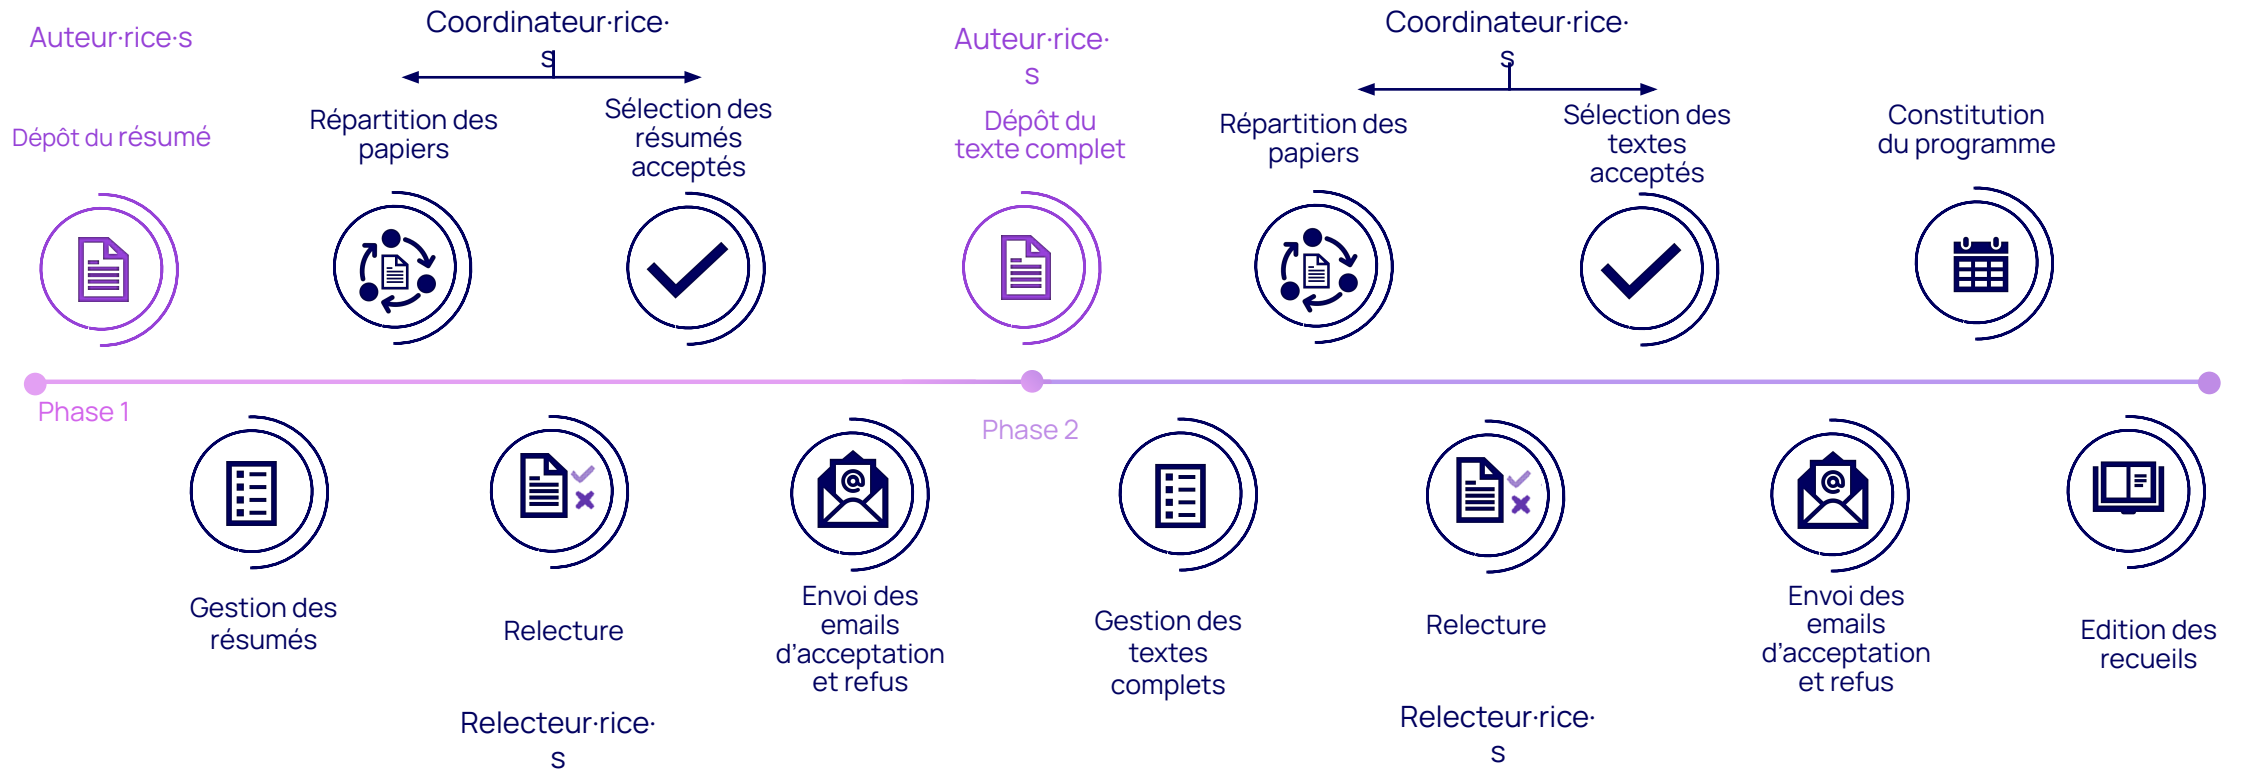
Auteur·rice·s

Dépôt du résumé

Coordinateur·rice·s

Répartition des papiers

Sélection des résumés acceptés

Auteur·rice·s

Dépôt du texte complet

Coordinateur·rice·s

Répartition des papiers

Sélection des textes acceptés

Constitution du programme

Phase 1

Phase 2

Gestion des résumés

Relecture

Relecteur·rice·s

Envoi des emails d'acceptation et refus

Gestion des textes complets

Relecture

Relecteur·rice·s

Envoi des emails d'acceptation et refus

Edition des recueils